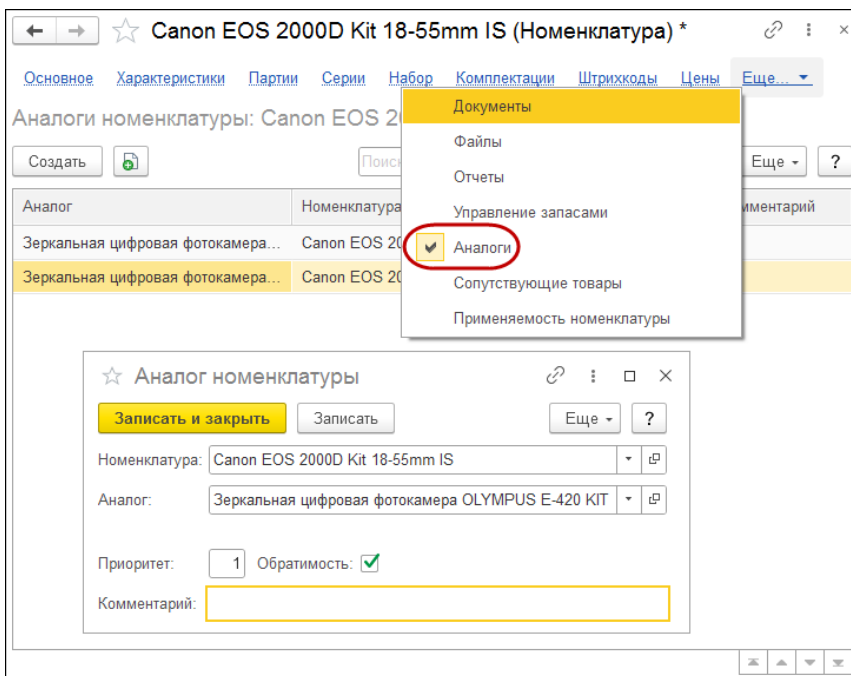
Canon EOS 2000D Kit 18-55mm IS (Номенклатура) *

Основное Характеристики Партии Серии Набор Комплектации Штрихкоды Цены Еще...

Аналоги номенклатуры: Canon EOS 20

Создать

Поиск

Еще ?

| Аналог | Номенклатура | Комментарий |
|---|---|---|
| Зеркальная цифровая фотокамера... | Canon EOS 20 | |
| Зеркальная цифровая фотокамера... | Canon EOS 20 | |

Документы
Файлы
Отчеты
Управление запасами
Аналоги
Сопутствующие товары
Применяемость номенклатуры

Аналог номенклатуры

Записать и закрыть Записать Еще ?

Номенклатура: Canon EOS 2000D Kit 18-55mm IS

Аналог: Зеркальная цифровая фотокамера OLYMPUS E-420 KIT

Приоритет: 1 Обратимость:

Комментарий: